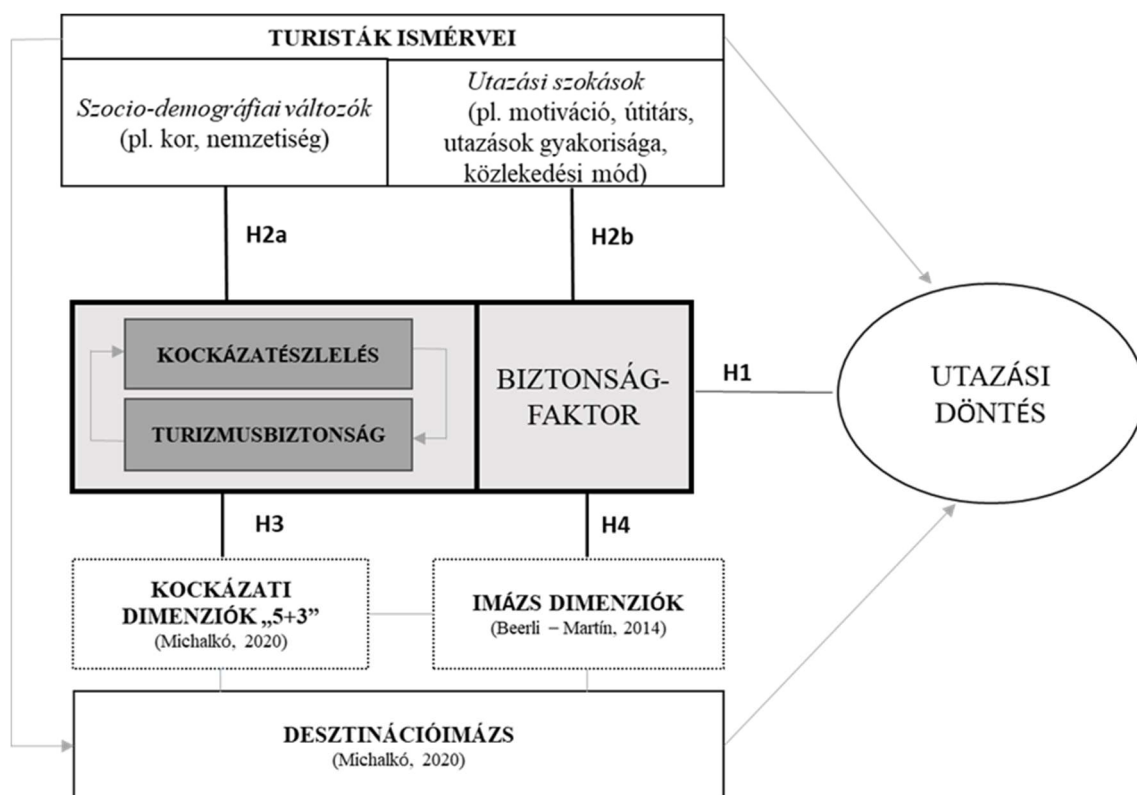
TURISTÁK ISMÉRVEI

Szocio-demográfiai változók
(pl. kor, nemzetiség)

Utazási szokások
(pl. motiváció, útitárs, utazások gyakorisága, közlekedési mód)

H2a

H2b

KOCKÁZATÉSZLELÉS

TURIZMUSBIZTONSÁG

BIZTONSÁG-FAKTOR

H1

UTAZÁSI DÖNTÉS

H3

H4

KOCKÁZATI DIMENZIÓK „5+3"
(Michalkó, 2020)

IMÁZS DIMENZIÓK
(Beerli – Martín, 2014)

DESZTINÁCIÓIMÁZS
(Michalkó, 2020)